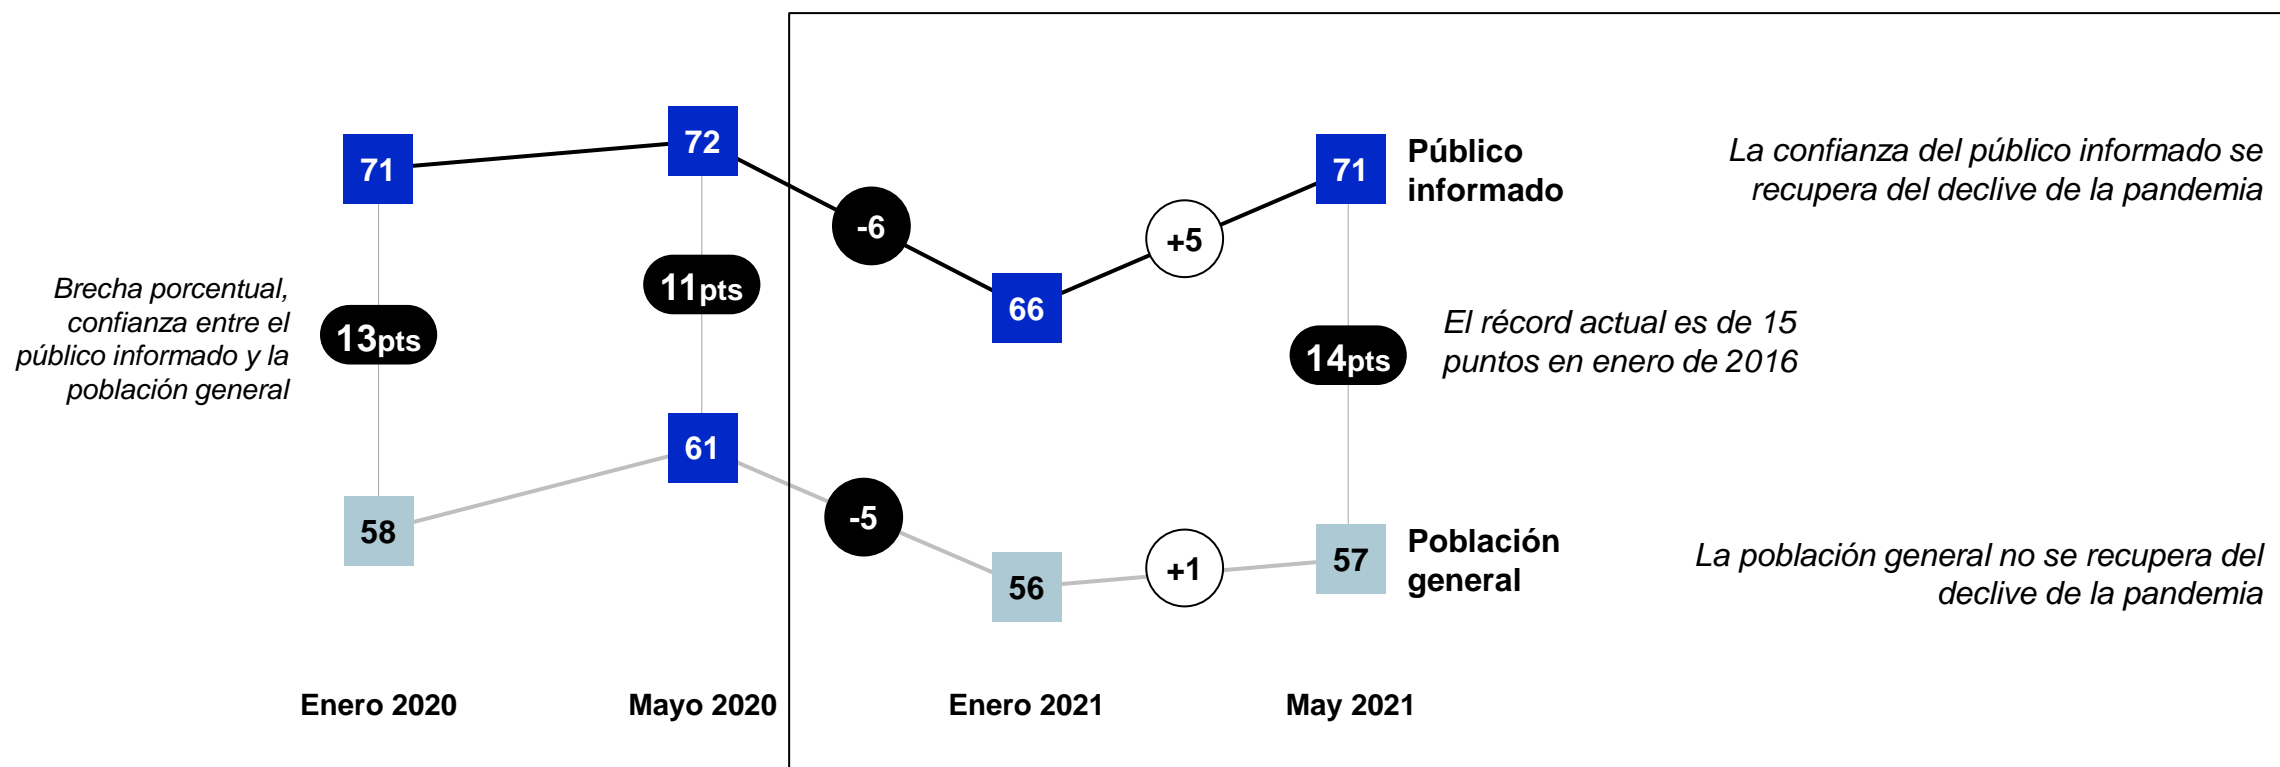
71

72

-6

66

+5

71

Público informado

La confianza del público informado se recupera del declive de la pandemia

Brecha porcentual, confianza entre el público informado y la población general

13pts

11pts

14pts

El récord actual es de 15 puntos en enero de 2016

61

58

-5

56

+1

57

Población general

La población general no se recupera del declive de la pandemia

Enero 2020

Mayo 2020

Enero 2021

May 2021